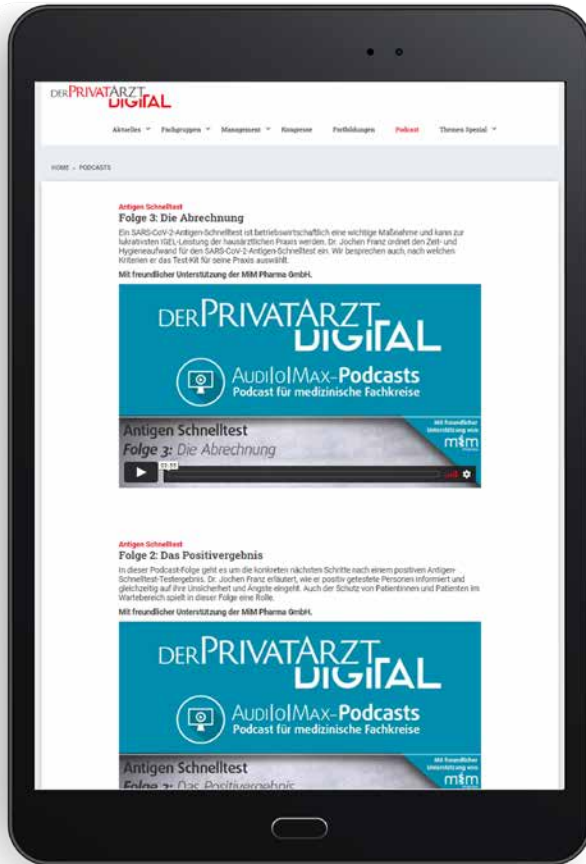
DER PRIVATARZT DIGITAL

Aktuelles ˅ Fachgruppen ˅ Management ˅ Kongresse Fortbildungen Podcast Themen Spezial ˅

HOME › PODCASTS

Antigen Schnelltest
Folge 3: Die Abrechnung

Ein SARS-CoV-2-Antigen-Schnelltest ist betriebswirtschaftlich eine wichtige Maßnahme und kann zur lukrativsten IGEL-Leistung der hausärztlichen Praxis werden. Dr. Jochen Franz ordnet den Zeit- und Hygieneaufwand für den SARS-CoV-2-Antigen-Schnelltest ein. Wir besprechen auch, nach welchen Kriterien er das Test-Kit für seine Praxis auswählt.

Mit freundlicher Unterstützung der MIM Pharma GmbH.

DER PRIVATARZT DIGITAL
AUDI|O|MAX-Podcasts
Podcast für medizinische Fachkreise
Mit freundlicher Unterstützung von mim
Antigen Schnelltest
Folge 3: Die Abrechnung
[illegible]

Antigen Schnelltest
Folge 2: Das Positivergebnis

In dieser Podcast-Folge geht es um die konkreten nächsten Schritte nach einem positiven Antigen-Schnelltest-Testergebnis. Dr. Jochen Franz erläutert, wie er positiv getestete Personen informiert und gleichzeitig auf ihre Unsicherheit und Ängste eingeht. Auch der Schutz von Patientinnen und Patienten im Wartebereich spielt in dieser Folge eine Rolle.

Mit freundlicher Unterstützung der MIM Pharma GmbH.

DER PRIVATARZT DIGITAL
AUDI|O|MAX-Podcasts
Podcast für medizinische Fachkreise
Mit freundlicher Unterstützung von mim
Antigen Schnelltest
Folge 2: Das Positivergebnis